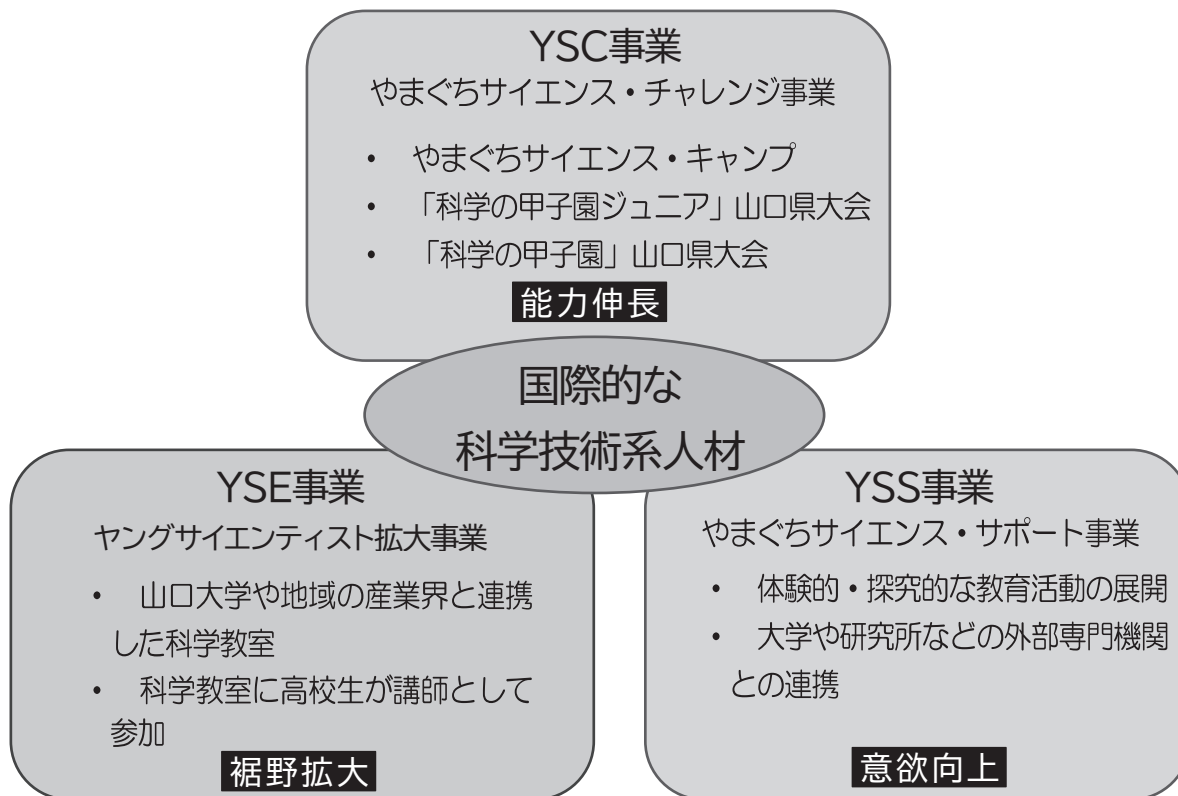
YSC事業
やまぐちサイエンス・チャレンジ事業

• やまぐちサイエンス・キャンプ
• 「科学の甲子園ジュニア」山口県大会
• 「科学の甲子園」山口県大会

能力伸長

国際的な
科学技術系人材

YSE事業
ヤングサイエンティスト拡大事業

• 山口大学や地域の産業界と連携した科学教室
• 科学教室に高校生が講師として参加

裾野拡大

YSS事業
やまぐちサイエンス・サポート事業

• 体験的・探究的な教育活動の展開
• 大学や研究所などの外部専門機関との連携

意欲向上